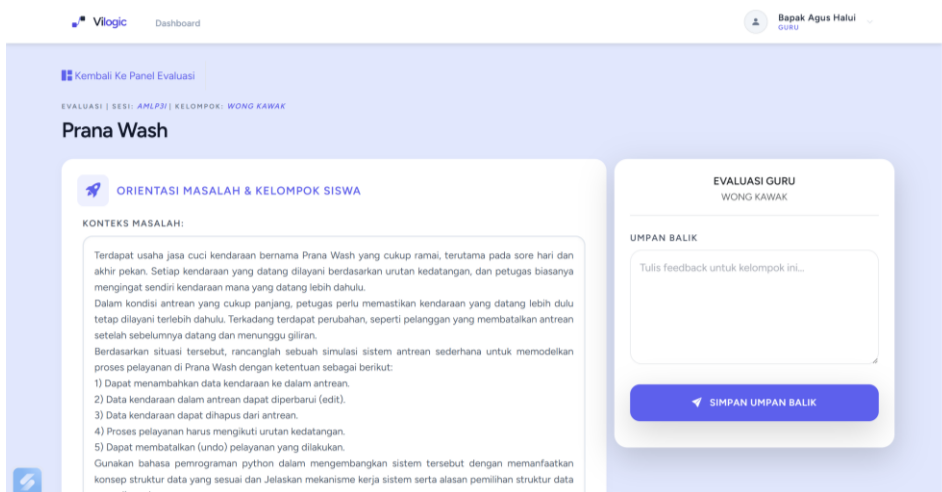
Vilogic Dashboard

Bapak Agus Halui
GURU

Kembali Ke Panel Evaluasi

EVALUASI | SESI: AMLP3I | KELOMPOK: WONG KAWAK

Prana Wash

ORIENTASI MASALAH & KELOMPOK SISWA

KONTEKS MASALAH:

Terdapat usaha jasa cuci kendaraan bernama Prana Wash yang cukup ramai, terutama pada sore hari dan akhir pekan. Setiap kendaraan yang datang dilayani berdasarkan urutan kedatangan, dan petugas biasanya mengingat sendiri kendaraan mana yang datang lebih dahulu.
Dalam kondisi antrean yang cukup panjang, petugas perlu memastikan kendaraan yang datang lebih dulu tetap dilayani terlebih dahulu. Terkadang terdapat perubahan, seperti pelanggan yang membatalkan antrean setelah sebelumnya datang dan menunggu giliran.
Berdasarkan situasi tersebut, rancanglah sebuah simulasi sistem antrean sederhana untuk memodelkan proses pelayanan di Prana Wash dengan ketentuan sebagai berikut:
1) Dapat menambahkan data kendaraan ke dalam antrean.
2) Data kendaraan dalam antrean dapat diperbarui (edit).
3) Data kendaraan dapat dihapus dari antrean.
4) Proses pelayanan harus mengikuti urutan kedatangan.
5) Dapat membatalkan (undo) pelayanan yang dilakukan.
Gunakan bahasa pemrograman python dalam mengembangkan sistem tersebut dengan memanfaatkan konsep struktur data yang sesuai dan Jelaskan mekanisme kerja sistem serta alasan pemilihan struktur data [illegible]

EVALUASI GURU
WONG KAWAK

UMPAN BALIK

Tulis feedback untuk kelompok ini...

SIMPAN UMPAN BALIK